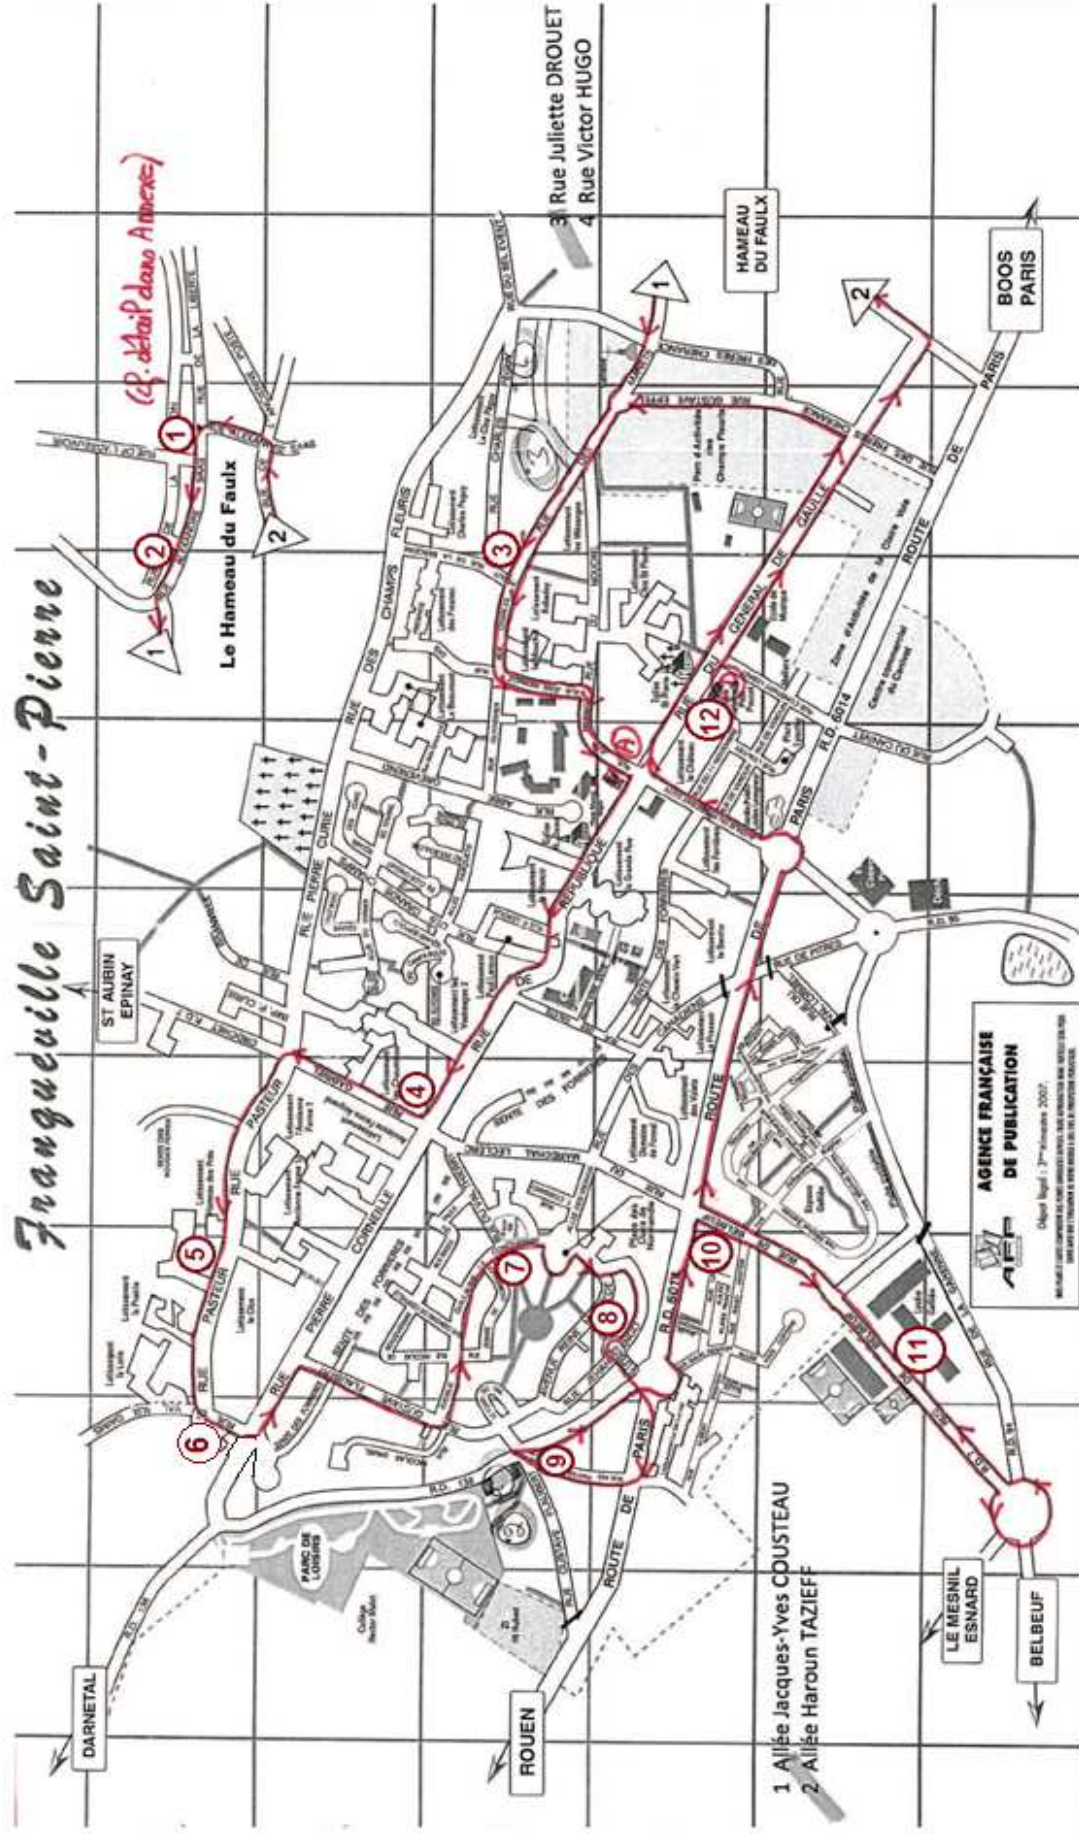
Franqueville Saint-Pierre

3 Rue Juliette DROUET
4 Rue Victor HUGO

(cf. détail dans Annexe)

Le Hameau du Faulx

HAMEAU DU FAULX

BOOS PARIS

ST AUBIN EPINAY

1 2 3 4 5 6 7 8 9 10 11 12

RUE PIERRE CURIE
RUE DES CHAMPS FLEURIS
RUE PASTEUR
RUE PIERRE CORNEILLE
RUE DE LA RÉPUBLIQUE
RUE DU GÉNÉRAL DE GAULLE
ROUTE DE PARIS
R.D. 6014
SENTE DES FORRIÈRES
RUE MARÉCHAL LECLERC
PARC DE LOISIRS
Zone d'Activités
R.D. 138

AGENCE FRANÇAISE DE PUBLICATION
AFP

DARNETAL
ROUEN
LE MESNIL ESNARD
BELBEUF

1 Allée Jacques-Yves COUSTEAU
2 Allée Haroun TAZIEFF